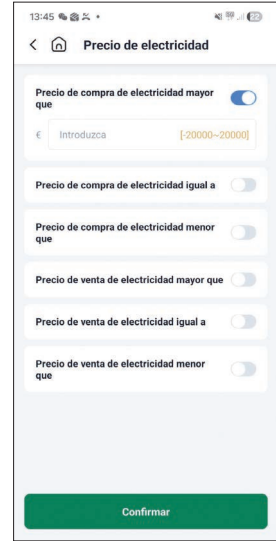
13:45 • 22

Precio de electricidad

Precio de compra de electricidad mayor que

€ Introduzca [-20000~20000]

Precio de compra de electricidad igual a

Precio de compra de electricidad menor que

Precio de venta de electricidad mayor que

Precio de venta de electricidad igual a

Precio de venta de electricidad menor que

Confirmar